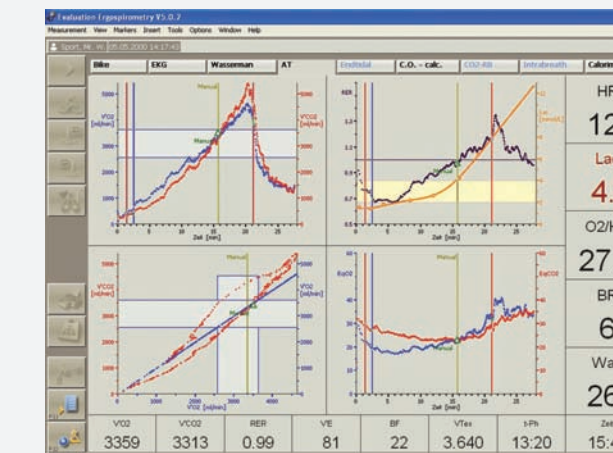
Evaluation Ergospirometry V5.0.7
Measurement View Markers Insert Tools Options Window Help
Sport, M. W. 05.05.2000 14:17:45

Bike | EKG | Wasserman | AT | Endtidal | C.O. - calc. | CO2-Rk | Intrabreath | Calorim

HF
12
Lac
4.
O2/H
27
BF
6
Wa
26

Manual
VO2 [ml/min]
VCO2 [ml/min]
Zeit [min]
RER
Manual
Lac [mmol/l]
Zeit [min]
Manual
VCO2 [ml/min]
VO2 [ml/min]
Manual
EqO2
EqCO2
Zeit [min]

| VO2 | VCO2 | RER | VE | BF | VTex | t-Ph | Zeit |
|---|---|---|---|---|---|---|---|
| 3359 | 3313 | 0.99 | 81 | 22 | 3.640 | 13:20 | 15:4 |